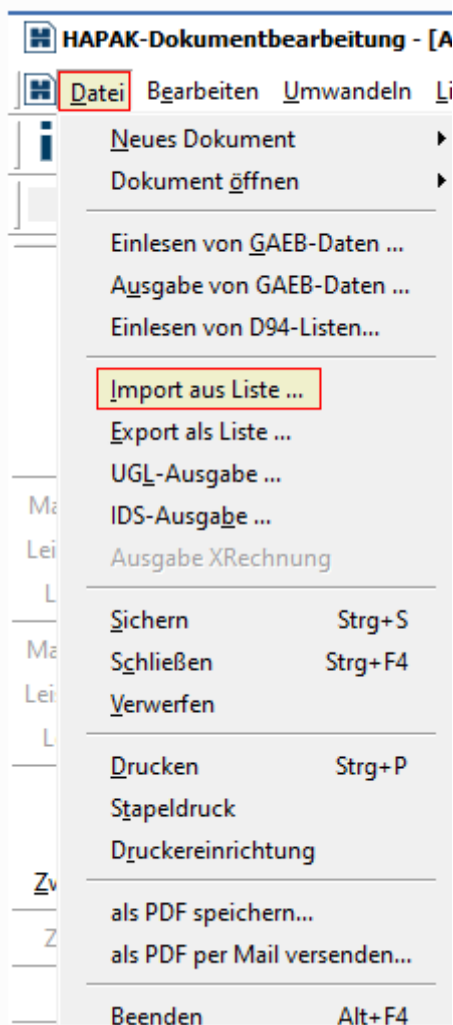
HAPAK-Dokumentbearbeitung - [A

Datei Bearbeiten Umwandeln Li

Neues Dokument
Dokument öffnen

Einlesen von GAEB-Daten ...
Ausgabe von GAEB-Daten ...
Einlesen von D94-Listen...

Import aus Liste ...
Export als Liste ...
UGL-Ausgabe ...
IDS-Ausgabe ...
Ausgabe XRechnung

Sichern Strg+S
Schließen Strg+F4
Verwerfen

Drucken Strg+P
Stapeldruck
Druckereinrichtung

als PDF speichern...
als PDF per Mail versenden...

Beenden Alt+F4

Ma
Lei
L
Ma
Lei
L
Zv
Z